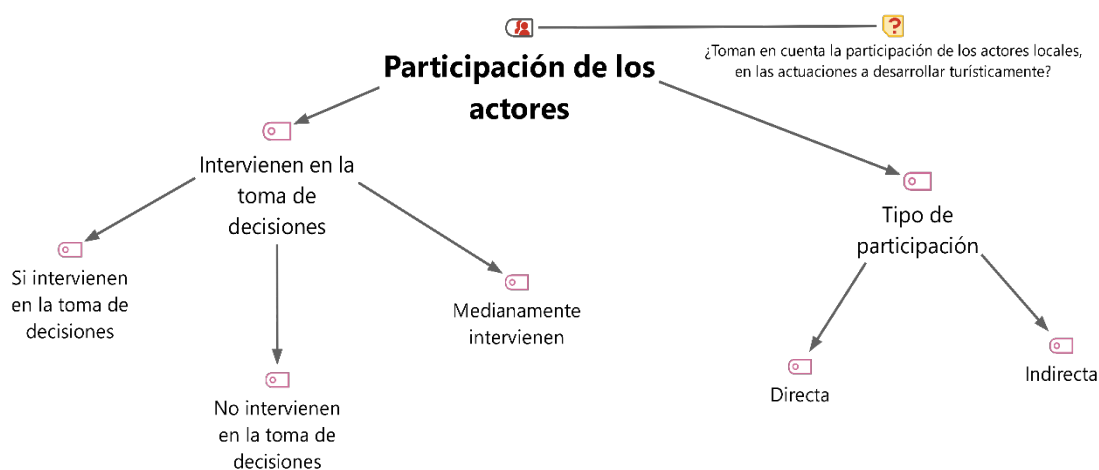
?

¿Toman en cuenta la participación de los actores locales, en las actuaciones a desarrollar turísticamente?

Participación de los actores

Intervienen en la toma de decisiones

Si intervienen en la toma de decisiones

No intervienen en la toma de decisiones

Medianamente intervienen

Tipo de participación

Directa

Indirecta